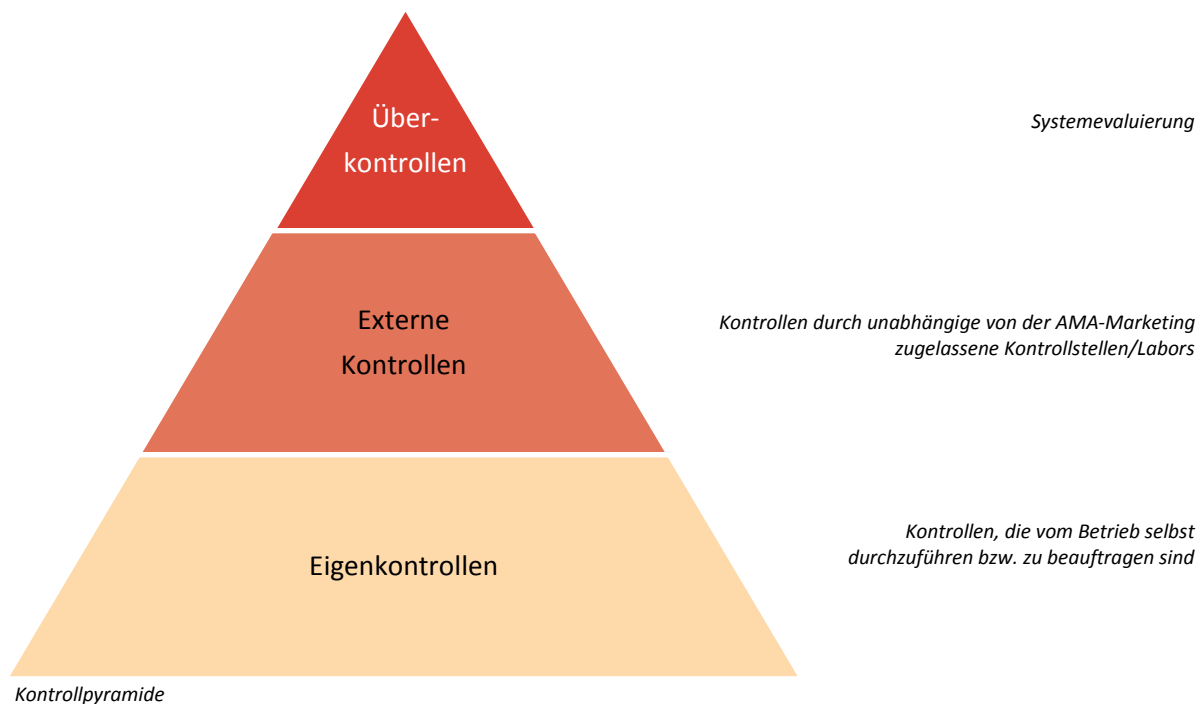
Über-
kontrollen

Systemevaluierung

Externe
Kontrollen

Kontrollen durch unabhängige von der AMA-Marketing zugelassene Kontrollstellen/Labors

Eigenkontrollen

Kontrollen, die vom Betrieb selbst durchzuführen bzw. zu beauftragen sind

Kontrollpyramide